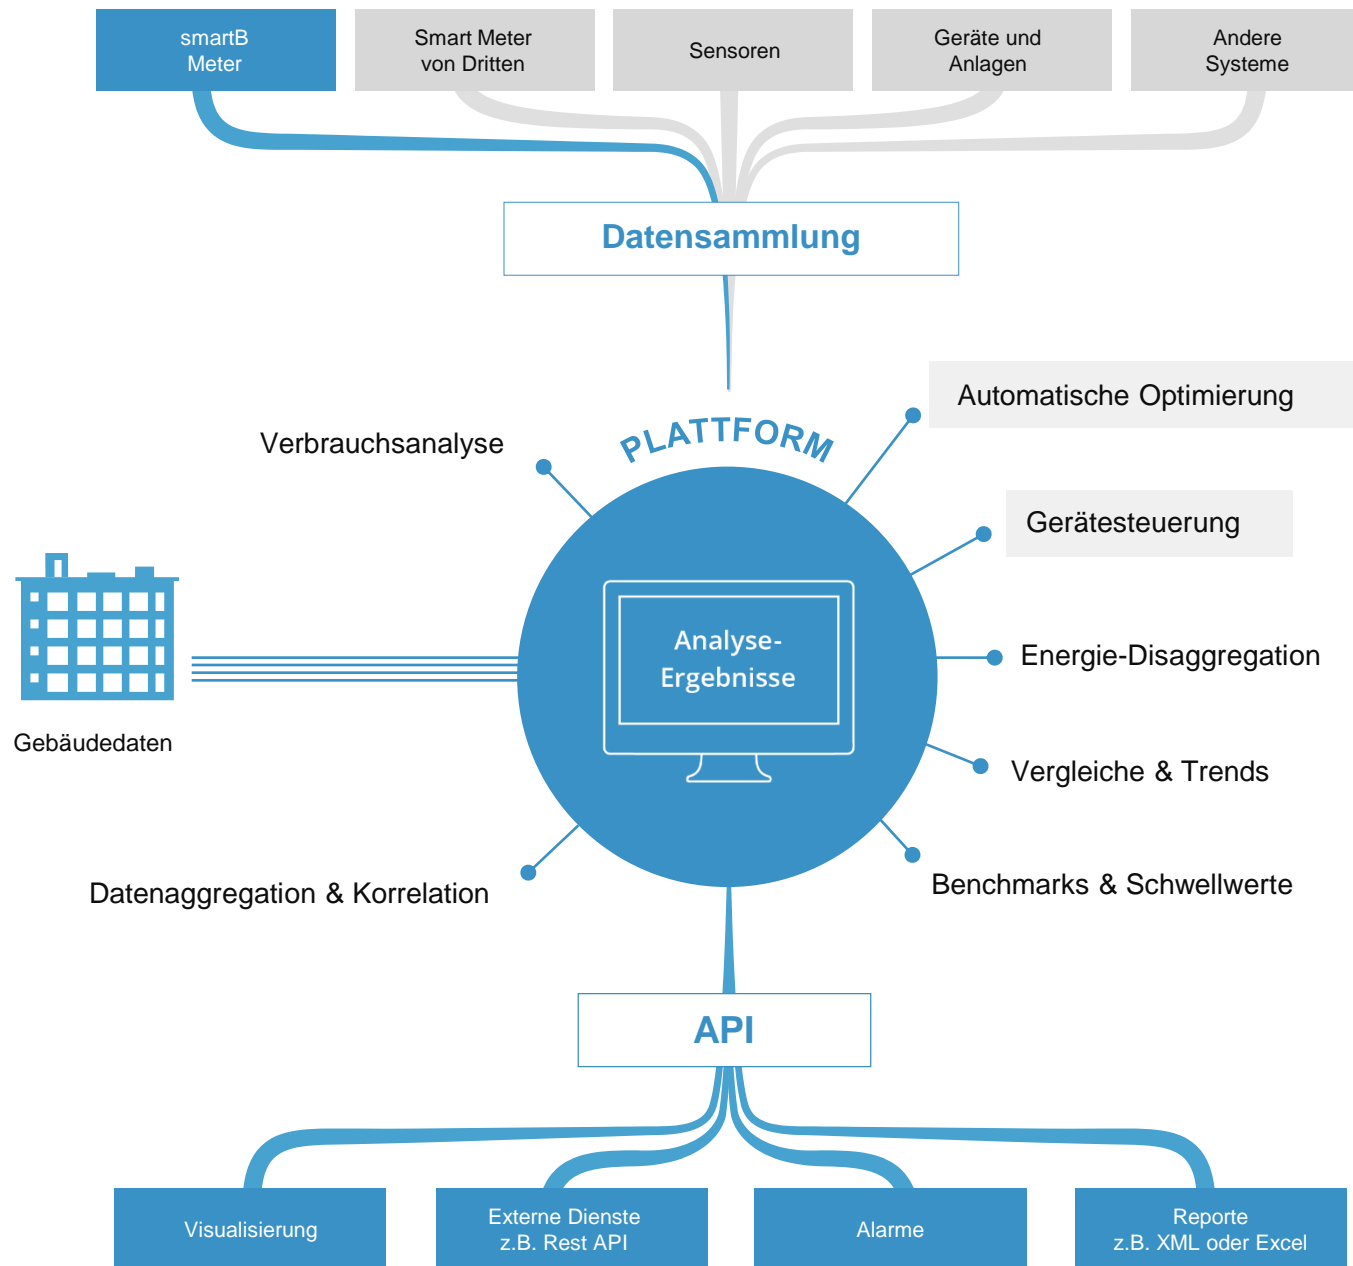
smartB Meter

Smart Meter von Dritten

Sensoren

Geräte und Anlagen

Andere Systeme

Datensammlung

PLATTFORM

Verbrauchsanalyse

Automatische Optimierung

Gerätesteuerung

Analyse-Ergebnisse

Gebäudedaten

Energie-Disaggregation

Vergleiche & Trends

Datenaggregation & Korrelation

Benchmarks & Schwellwerte

API

Visualisierung

Externe Dienste z.B. Rest API

Alarme

Reporte z.B. XML oder Excel